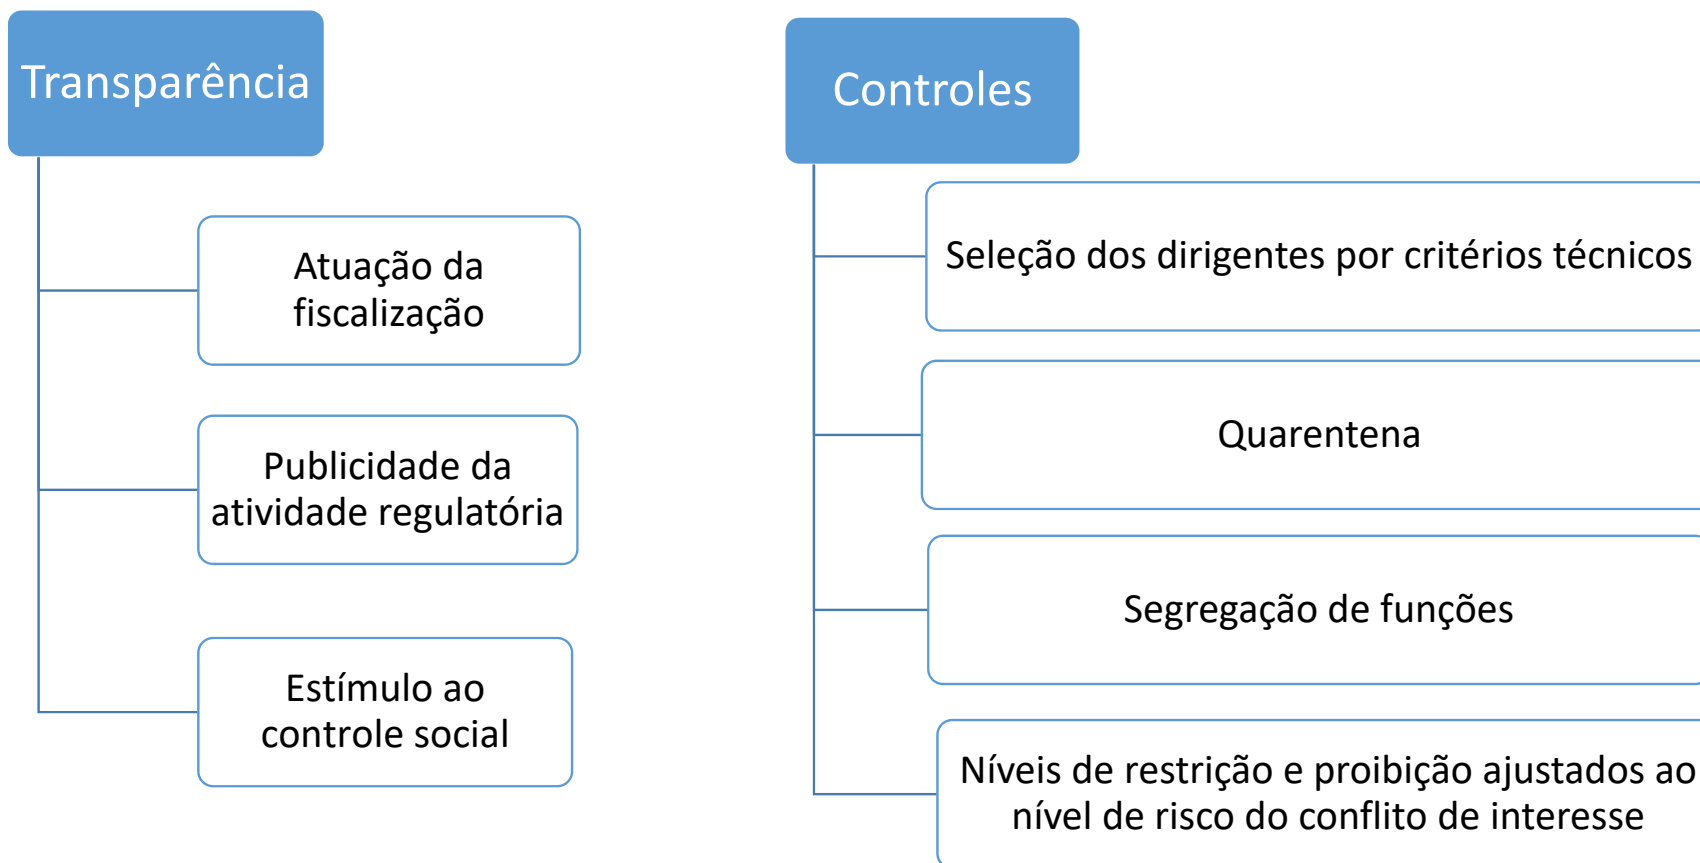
Transparência

Atuação da fiscalização

Publicidade da atividade regulatória

Estímulo ao controle social

Controles

Seleção dos dirigentes por critérios técnicos

Quarentena

Segregação de funções

Níveis de restrição e proibição ajustados ao nível de risco do conflito de interesse